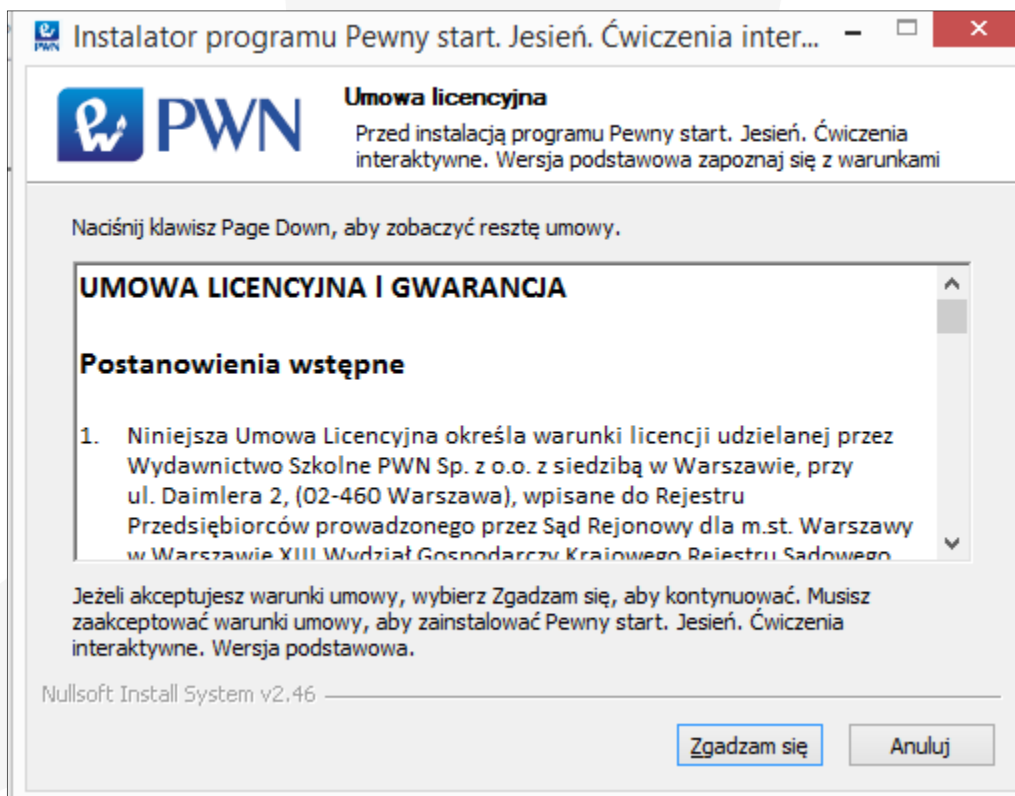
PWN Instalator programu Pewny start. Jesień. Ćwiczenia inter...

PWN

Umowa licencyjna

Przed instalacją programu Pewny start. Jesień. Ćwiczenia interaktywne. Wersja podstawowa zapoznaj się z warunkami

Naciśnij klawisz Page Down, aby zobaczyć resztę umowy.

UMOWA LICENCYJNA I GWARANCJA

Postanowienia wstępne

1. Niniejsza Umowa Licencyjna określa warunki licencji udzielanej przez Wydawnictwo Szkolne PWN Sp. z o.o. z siedzibą w Warszawie, przy ul. Daimlera 2, (02-460 Warszawa), wpisane do Rejestru Przedsiębiorców prowadzonego przez Sąd Rejonowy dla m.st. Warszawy w Warszawie XIII Wydział Gospodarczy Krajowego Rejestru Sądowego

Jeżeli akceptujesz warunki umowy, wybierz Zgadzam się, aby kontynuować. Musisz zaakceptować warunki umowy, aby zainstalować Pewny start. Jesień. Ćwiczenia interaktywne. Wersja podstawowa.

Nullsoft Install System v2.46

Zgadzam się

Anuluj